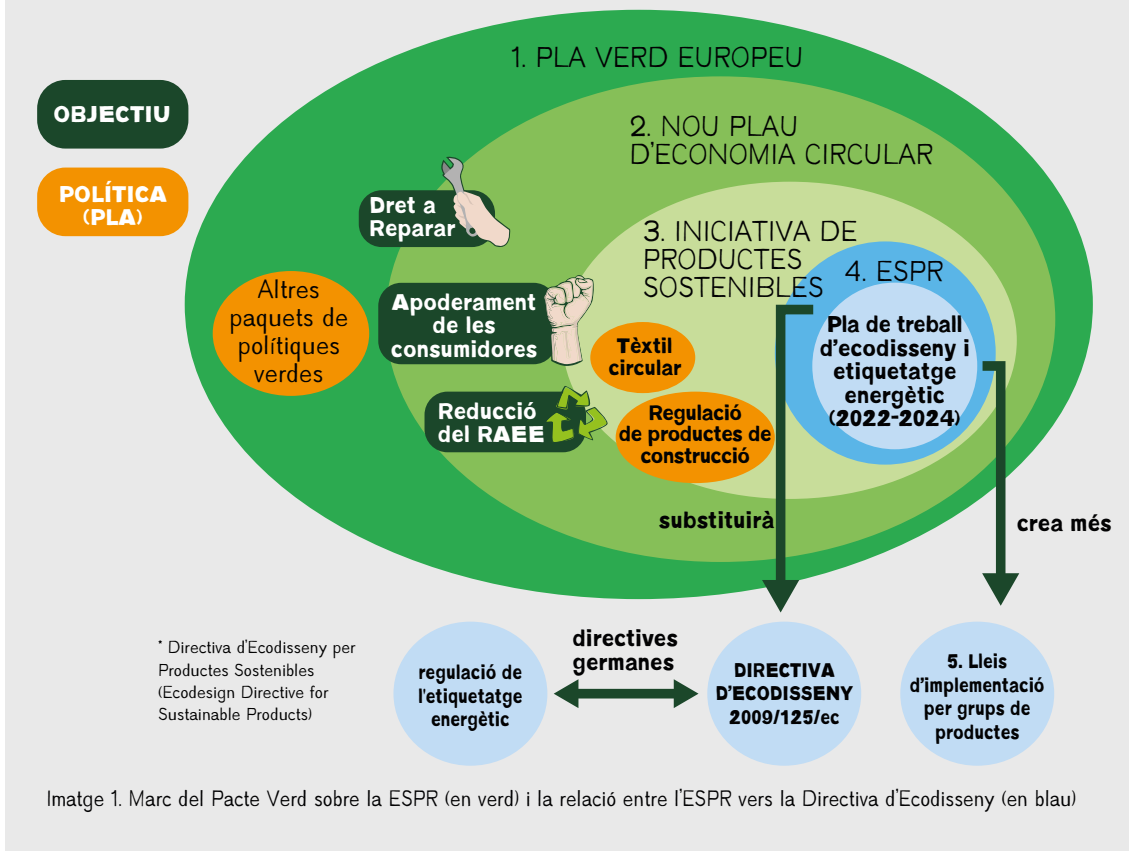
OBJECTIU

POLÍTICA (PLA)

1. PLA VERD EUROPEU

2. NOU PLAU D'ECONOMIA CIRCULAR

Dret a Reparar

Altres paquets de polítiques verdes

3. INICIATIVA DE PRODUCTES SOSTENIBLES

4. ESPR

Pla de treball d'ecodisseny i etiquetatge energètic (2022-2024)

Apoderament de les consumidores

Tèxtil circular

Reducció del RAEE

Regulació de productes de construcció

substituirà

crea més

* Directiva d'Ecodisseny per Productes Sostenibles (Ecodesign Directive for Sustainable Products)

regulació de l'etiquetatge energètic

directives germanes

DIRECTIVA D'ECODISSENY 2009/125/ec

5. Lleis d'implementació per grups de productes

Imatge 1. Marc del Pacte Verd sobre la ESPR (en verd) i la relació entre l'ESPR vers la Directiva d'Ecodisseny (en blau)